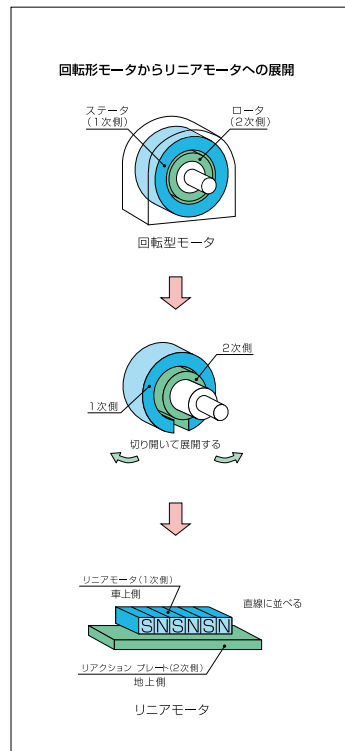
回転形モータからリニアモータへの展開

ステータ
（1次側）

ロータ
（2次側）

回転型モータ

2次側

1次側

切り開いて展開する

リニアモータ（1次側）
車上側

SNSNSN

直線に並べる

リアクション プレート（2次側）
地上側

リニアモータ